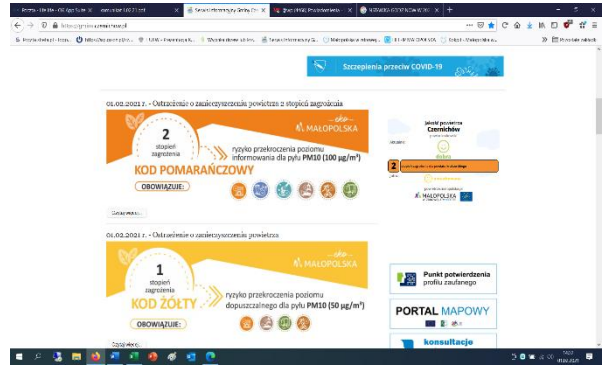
Szczepienia przeciw COVID-19

01.02.2021 r. - Ostrzeżenie o zanieczyszczeniu powietrza 2 stopień zagrożenia

2 stopień zagrożenia

MAŁOPOLSKA

ryzyko przekroczenia poziomu informowania dla pyłu PM10 (100 µg/m³)

KOD POMARAŃCZOWY

OBOWIĄZUJE:

Czytaj więcej...

Jakość powietrza Czernichów

dobra

2

MAŁOPOLSKA

01.02.2021 r. - Ostrzeżenie o zanieczyszczeniu powietrza

1 stopień zagrożenia

MAŁOPOLSKA

ryzyko przekroczenia poziomu dopuszczalnego dla pyłu PM10 (50 µg/m³)

KOD ŻÓŁTY

OBOWIĄZUJE:

Czytaj więcej...

Punkt potwierdzenia profilu zaufanego

PORTAL MAPOWY

konsultacje